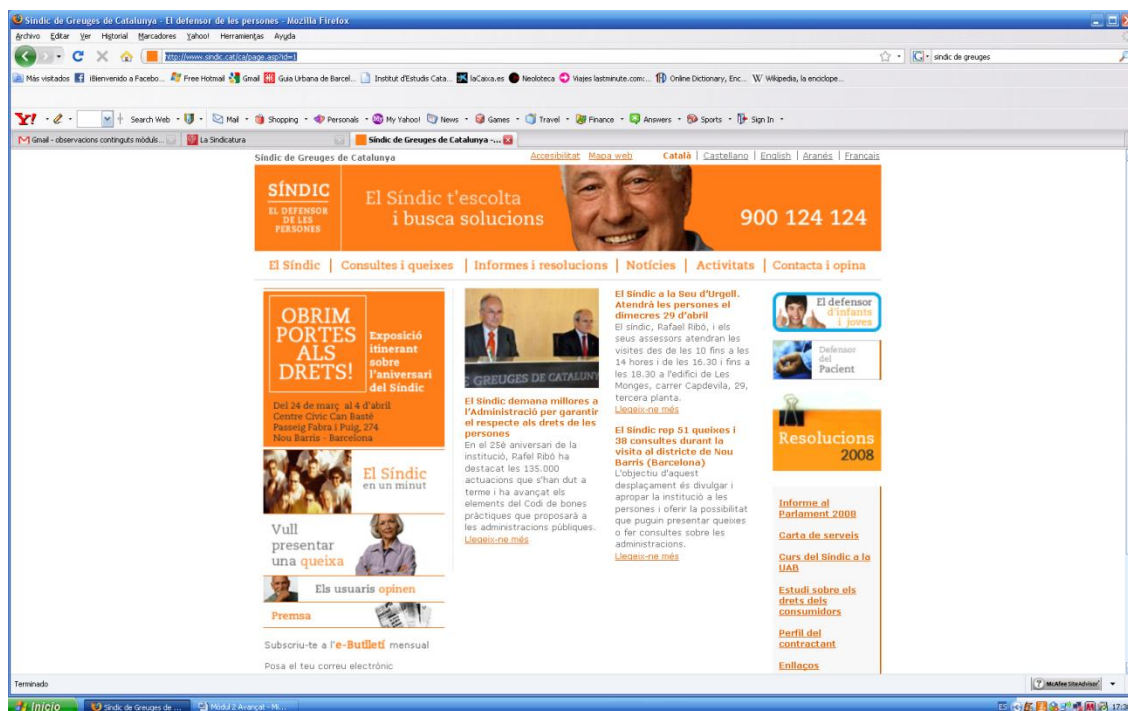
Síndic de Greuges de Catalunya - El defensor de les persones - Mozilla Firefox

Archivo Editar Ver Historial Marcadores Yahoo! Herramientas Ayuda

http://www.sindic.cat/ca/page.asp?id=1

síndic de greuges

Más visitados iBienvenido a Facebo... Free Hotmail Gmail Guia Urbana de Barcel... Institut d'Estudis Cata... laCaixa.es Neoloteca Viajes lastminute.com:... Online Dictionary, Enc... Wikipedia, la enciclope...

Y! Search Web Mail Shopping Personals My Yahoo! News Games Travel Finance Answers Sports Sign In

Gmail - observacions continguts mòduls... La Sindicatura Síndic de Greuges de Catalunya -...

Síndic de Greuges de Catalunya

Accesibilitat Mapa web Català | Castellano | English | Aranés | Français

SÍNDIC
EL DEFENSOR DE LES PERSONES

El Síndic t'escolta i busca solucions

900 124 124

El Síndic | Consultes i queixes | Informes i resolucions | Notícies | Activitats | Contacta i opina

OBRIM PORTES ALS DRETS!

Exposició itinerant sobre l'aniversari del Síndic

Del 24 de març al 4 d'abril
Centre Cívic Can Basté
Passeig Fabra i Puig, 274
Nou Barris - Barcelona

El Síndic en un minut

Vull presentar una queixa

Els usuaris opinen

Premsa

Subscriu-te a l'e-Butlletí mensual

Posa el teu correu electrònic

GREUGES DE CATALUNY

El Síndic demana millores a l'Administració per garantir el respecte als drets de les persones
En el 25è aniversari de la institució, Rafel Ribó ha destacat les 135.000 actuacions que s'han dut a terme i ha avançat els elements del Codi de bones pràctiques que proposarà a les administracions públiques.
Llegeix-ne més

El Síndic a la Seu d'Urgell. Atendrà les persones el dimecres 29 d'abril
El síndic, Rafael Ribó, i els seus assessors atendran les visites des de les 10 fins a les 14 hores i de les 16.30 i fins a les 18.30 a l'edifici de Les Monges, carrer Capdevila, 29, tercera planta.
Llegeix-ne més

El Síndic rep 51 queixes i 38 consultes durant la visita al districte de Nou Barris (Barcelona)
L'objectiu d'aquest desplaçament és divulgar i apropar la institució a les persones i oferir la possibilitat que puguin presentar queixes o fer consultes sobre les administracions.
Llegeix-ne més

El defensor d'infants i joves

Defensor del Pacient

Resolucions 2008

Informe al Parlament 2008

Carta de serveis

Curs del Síndic a la UAB

Estudi sobre els drets dels consumidors

Perfil del contractant

Enllaços

Terminado

McAfee SiteAdvisor

Inicio Síndic de Greuges de ... Mòdul 2 Avançat - Mi...

ES 17:3